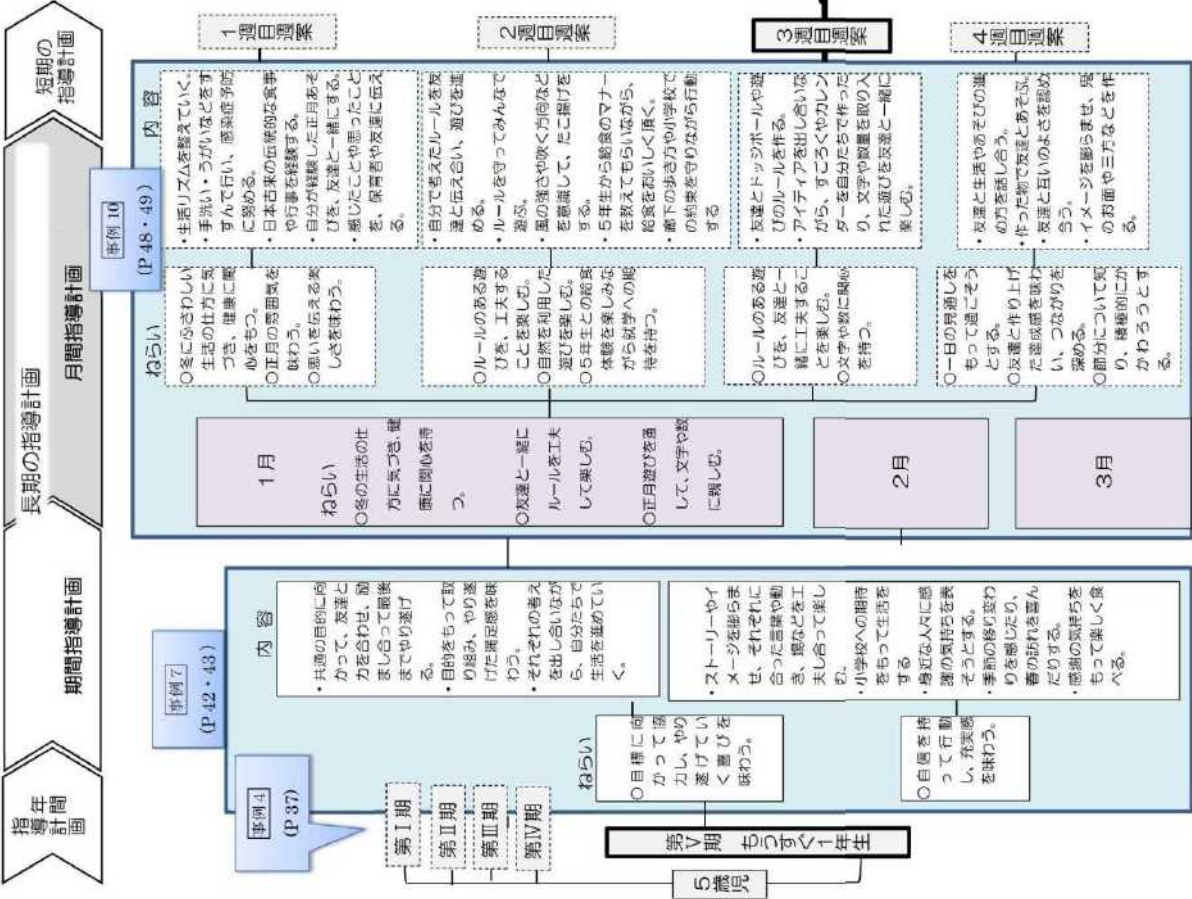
短期の指導計画

長期の指導計画

月間指導計画

期間指導計画

指導年間計画

1週目週案

2週目週案

3週目週案

4週目週案

事例10 (P 48・49)

内容

・生活リズムを整えていく。
・手洗い・うがいなどをすすんで行い、感染症予防に努める。
・日本古来の伝統的な食事や行事を経験する。
・自分が経験した正月あそびを、友達と一緒に正月あそびをする。
・感じたことや思ったことを、保育者や友達に伝える。

・自分で考えたルールを友達と伝え合い、遊びを進める。
・ルールを守ってみんなで遊ぶ。
・風の強さや吹く方向などを意識して、たこ揚げをする。
・5年生から給食のマナーを教えてもらいながら、給食をおいしく頂く。
・廊下の歩き方や小学校での約束を守りながら行動する

・友達とドッジボールや遊びのルールを作る。
・アイディアを出し合いながら、すごろくやカレンダーを自分たちで作ったり、文字や数量を取り入れた遊びを友達と一緒に楽しむ。

・友達と生活やあそびの進め方を話し合う。
・作った物で友達とあそぶ。
・友達と互いのよさを認め合う。
・イメージを膨らませ、児のお面や三方などを作る。

ねらい

○冬にふさわしい生活の仕方に気づき、健康に配慮する。
○正月の雰囲気を味わう。
○思いを伝える楽しさを味わう。

○ルールのある遊びを、工夫することを楽しむ。
○自然を利用した遊びを楽しむ。
○5年生との給食体験を楽しみながら就学への期待を持つ。

○ルールのある遊びを、友達と一緒に工夫することを楽しむ。
○文字や数に関心を持つ。

○一日の見通しをもって過ごそうとする。
○友達と作り上げた達成感を味わい、つながりを深める。
○節分について知り、積極的にかかわろうとする。

1月

ねらい
○冬の生活の仕方に気づき、健康に関心を持つ。
○友達と一緒にルールを工夫して楽しむ。
○正月遊びを通して、文字や数に親しむ。

2月

3月

事例7 (P 42・43)

内容

・共通の目的に向かって、友達と力を合わせ、励まし合って最後までやり遂げる。
・目的をもって取り組み、やり遂げた満足感を味わう。
・それぞれの考えを出し合いながら、自分たちで生活を進めていく。

・ストーリーやイメージを膨らませ、それぞれに合った言葉や動き、歌などを工夫し合って楽しむ。
・小学校への期待をもって生活をする。
・身近な人々に感謝の気持ちを表そうとする。
・季節の移り変わりを感じたり、春の訪れを喜んだりする。
・感謝の気持ちをもって楽しく食べる。

ねらい

○目標に向かって協力し、やり遂げていく喜びを味わう。

○自信を持って行動し、充実感を味わう。

事例4 (P 37)

第Ⅰ期

第Ⅱ期

第Ⅲ期

第Ⅳ期

第Ⅴ期 もうすぐ1年生

5歳児